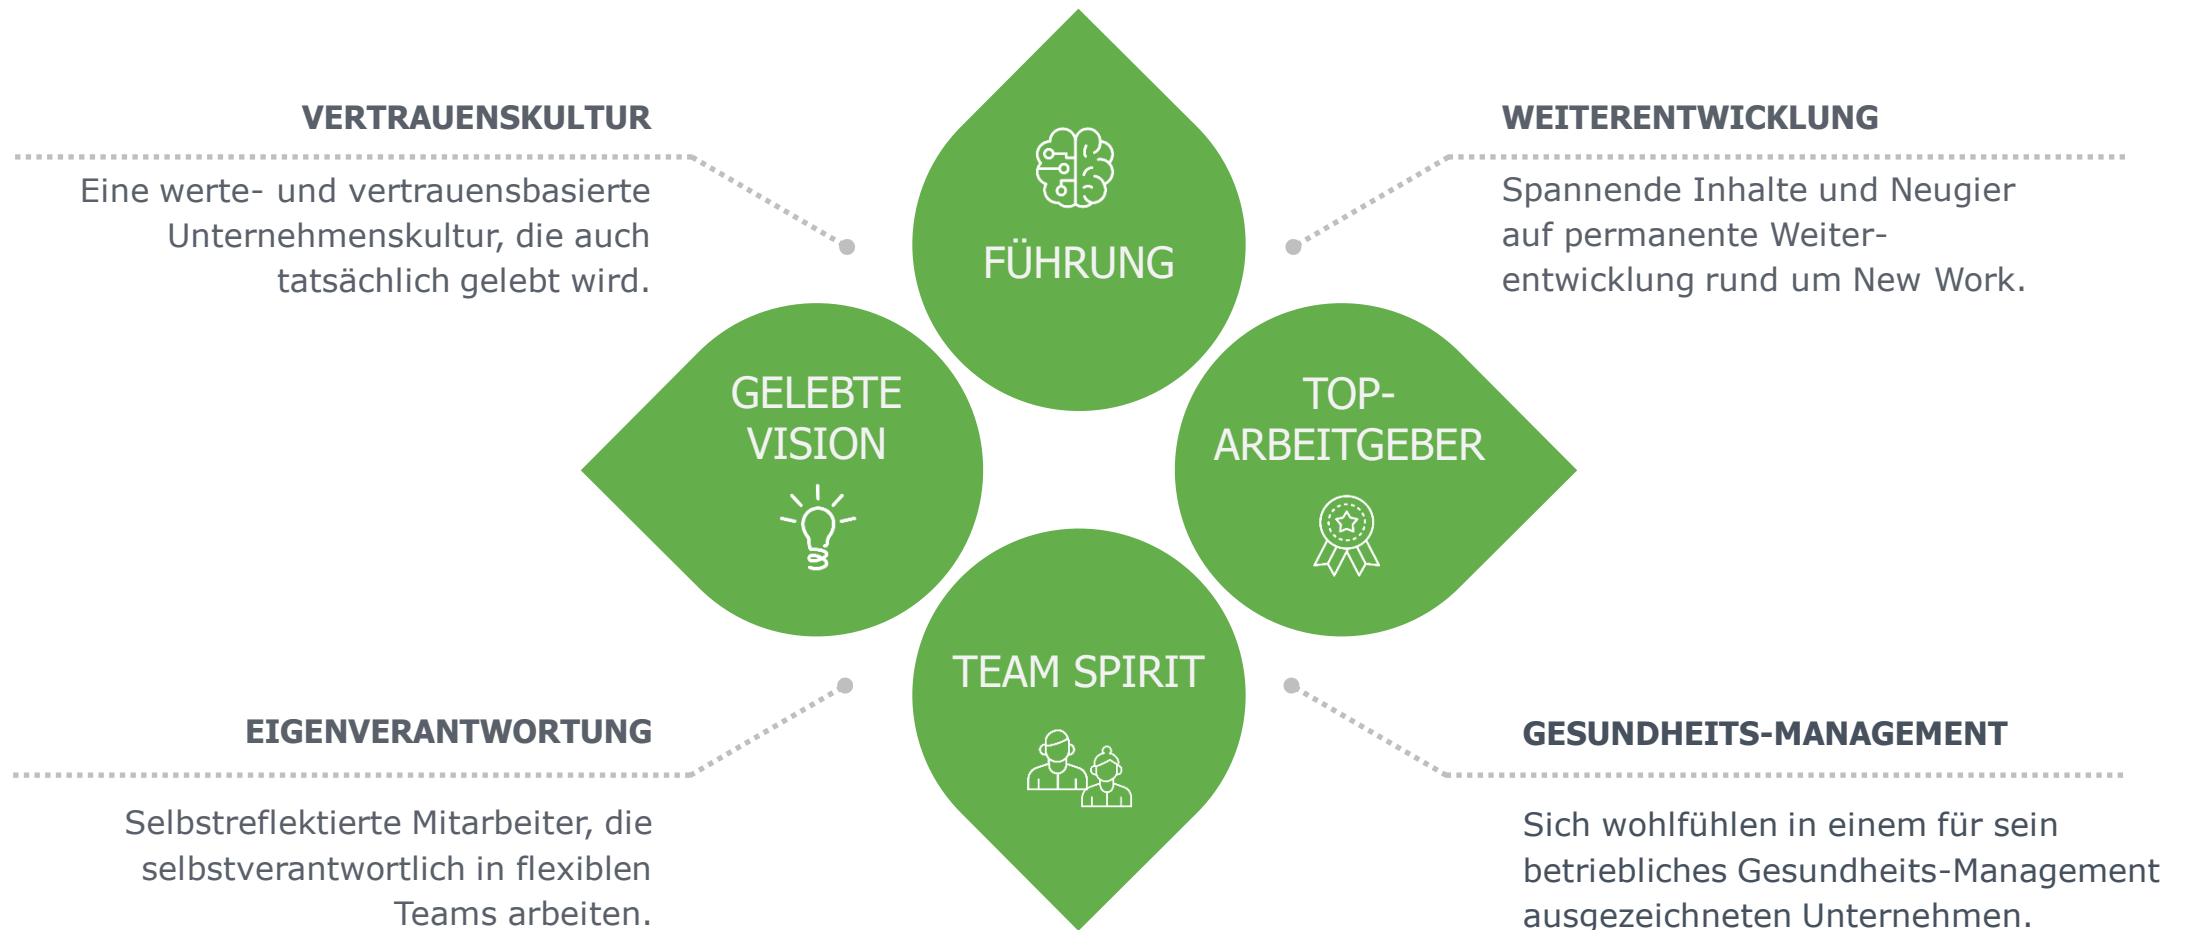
VERTRAUENSKULTUR

Eine werte- und vertrauensbasierte Unternehmenskultur, die auch tatsächlich gelebt wird.

FÜHRUNG

WEITERENTWICKLUNG

Spannende Inhalte und Neugier auf permanente Weiterentwicklung rund um New Work.

GELEBTE VISION

TOP-ARBEITGEBER

TEAM SPIRIT

EIGENVERANTWORTUNG

Selbstreflektierte Mitarbeiter, die selbstverantwortlich in flexiblen Teams arbeiten.

GESUNDHEITS-MANAGEMENT

Sich wohlfühlen in einem für sein betriebliches Gesundheits-Management ausgezeichneten Unternehmen.